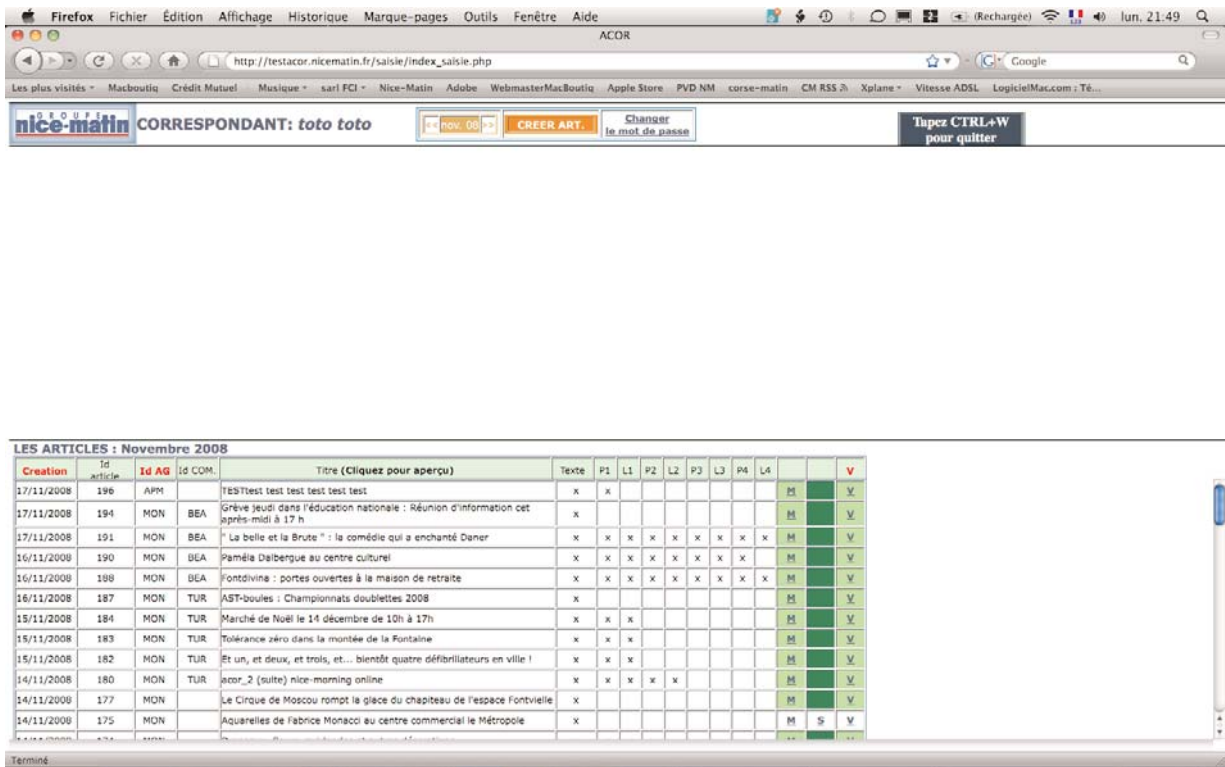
Firefox Fichier Édition Affichage Historique Marque-pages Outils Fenêtre Aide

(Rechargée) lun. 21:49

ACOR

http://testacor.nicematin.fr/saisie/index_saisie.php

Google

Les plus visités Macboutiq Crédit Mutuel Musique sarl FCI Nice-Matin Adobe WebmasterMacBoutiq Apple Store PVD NM corse-matin CM RSS Xplane Vitesse ADSL LogicielMac.com : Té...

GROUPE nice-matin CORRESPONDANT: toto toto

<< nov. 08 >> CREER ART. Changer le mot de passe

Tapez CTRL+W pour quitter

LES ARTICLES : Novembre 2008

| Creation | Id article | Id AG | Id COM. | Titre (Cliquez pour aperçu) | Texte | P1 | L1 | P2 | L2 | P3 | L3 | P4 | L4 | | | V |
|---|---|---|---|---|---|---|---|---|---|---|---|---|---|---|---|---|
| 17/11/2008 | 196 | APM | | TESTtest test test test test test | x | x | | | | | | | | M | | V |
| 17/11/2008 | 194 | MON | BEA | Grève jeudi dans l'éducation nationale : Réunion d'information cet après-midi à 17 h | x | | | | | | | | | M | | V |
| 17/11/2008 | 191 | MON | BEA | " La belle et la Brute " : la comédie qui a enchanté Daner | x | x | x | x | x | x | x | x | x | M | | V |
| 16/11/2008 | 190 | MON | BEA | Paméla Dalbergue au centre culturel | x | x | x | x | x | x | x | x | | M | | V |
| 16/11/2008 | 188 | MON | BEA | Fontdivine : portes ouvertes à la maison de retraite | x | x | x | x | x | x | x | x | x | M | | V |
| 16/11/2008 | 187 | MON | TUR | AST-boules : Championnats doublettes 2008 | x | | | | | | | | | M | | V |
| 15/11/2008 | 184 | MON | TUR | Marché de Noël le 14 décembre de 10h à 17h | x | x | x | | | | | | | M | | V |
| 15/11/2008 | 183 | MON | TUR | Tolérance zéro dans la montée de la Fontaine | x | x | x | | | | | | | M | | V |
| 15/11/2008 | 182 | MON | TUR | Et un, et deux, et trois, et... bientôt quatre défibrillateurs en ville ! | x | x | x | | | | | | | M | | V |
| 14/11/2008 | 180 | MON | TUR | acor_2 (suite) nice-morning online | x | x | x | x | x | | | | | M | | V |
| 14/11/2008 | 177 | MON | | Le Cirque de Moscou rompt la glace du chapiteau de l'espace Fontvielle | x | | | | | | | | | M | | V |
| 14/11/2008 | 175 | MON | | Aquarelles de Fabrice Monacci au centre commercial le Métropole | x | | | | | | | | | M | S | V |

Terminé